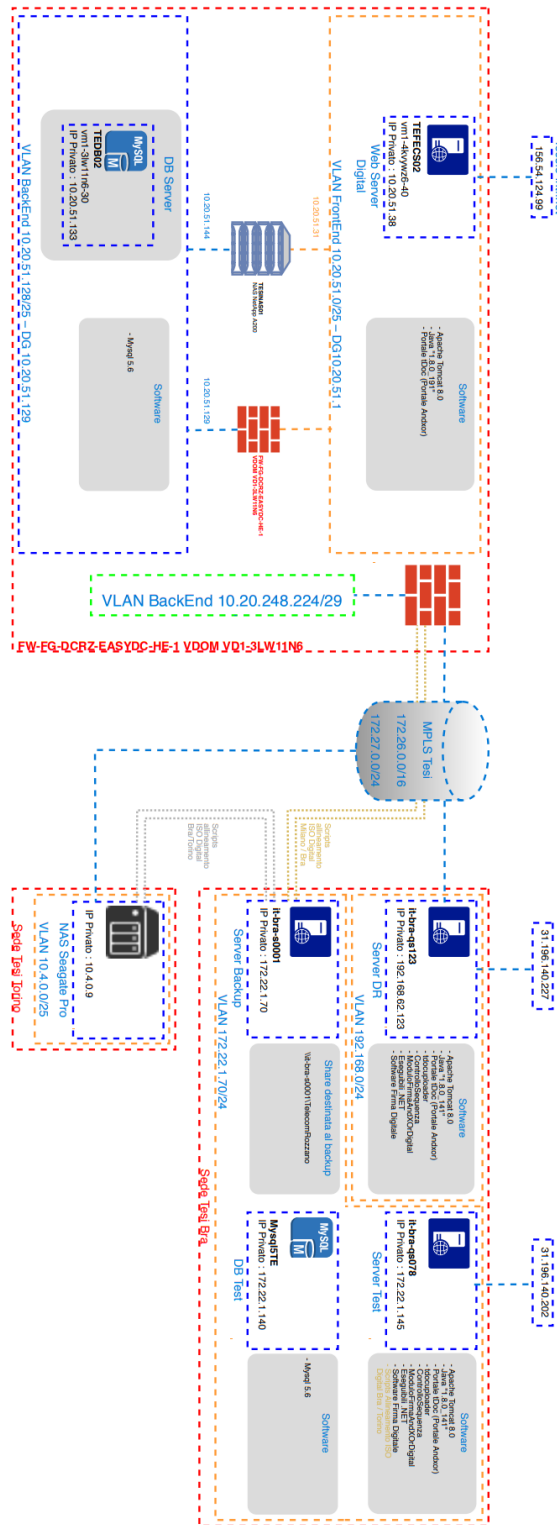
VLAN BackEnd 10.20.51.128/25 – DG 10.20.51.129

DB Server

TEDB02
vm1-3lw11n6-30
IP Privato : 10.20.51.133

Software

- Mysql 5.6

10.20.51.144

TESNAS01
NAS Netapp A300

10.20.51.31

10.20.51.129

FW-FG-DCRZ-EASYDC-HE-1
VDOM VD1-3LW11N6

VLAN FrontEnd 10.20.51.0/25 – DG 10.20.51.1

Web Server Digital

TEFECS02
vm1-4kvyw26-40
IP Privato : 10.20.51.38

Software

- Apache Tomcat 8.0
- Java "1.8.0_191"
- Portale IDoc (Portale Ardoc)

156.54.124.99

VLAN BackEnd 10.20.248.224/29

FW-FG-DCRZ-EASYDC-HE-1 VDOM VD1-3LW11N6

MPLS Tesi
172.26.0.0/16
172.27.0.0/24

Scripts allineamento ISO Digital Milano / Bra

Scripts allineamento ISO Digital Bra /Torino

Sede Tesi Torino

NAS Seagate Pro
VLAN 10.4.0.0/25

IP Privato : 10.4.0.9

Sede Tesi Bra

Server DR
VLAN 192.168.0/24

it-bra-qs123
IP Privato : 192.168.62.123

Software

- Apache Tomcat 8.0
- Java "1.8.0_141"
- Portale IDoc (Portale Ardoc)
- Idocuploader
- ControlloSequenza
- ModuloFirmaNXTOKDigital
- Eseguibili .NET
- Software Firma Digitale

31.196.140.227

Server Backup
VLAN 172.22.1.70/24

it-bra-s0001
IP Privato : 172.22.1.70

Share destinata al backup

\\it-bra-s0001\TelecomRozzano

Server Test

it-bra-qs078
IP Privato : 172.22.1.145

Software

- Apache Tomcat 8.0
- Java "1.8.0_141"
- Portale IDoc (Portale Ardoc)
- Idocuploader
- ControlloSequenza
- ModuloFirmaNXTOKDigital
- Eseguibili .NET
- Software Firma Digitale
Scripts allineamento ISO Digital Bra /Torino

31.196.140.202

DB Test

Mysql5TE
IP Privato : 172.22.1.140

Software

- Mysql 5.6